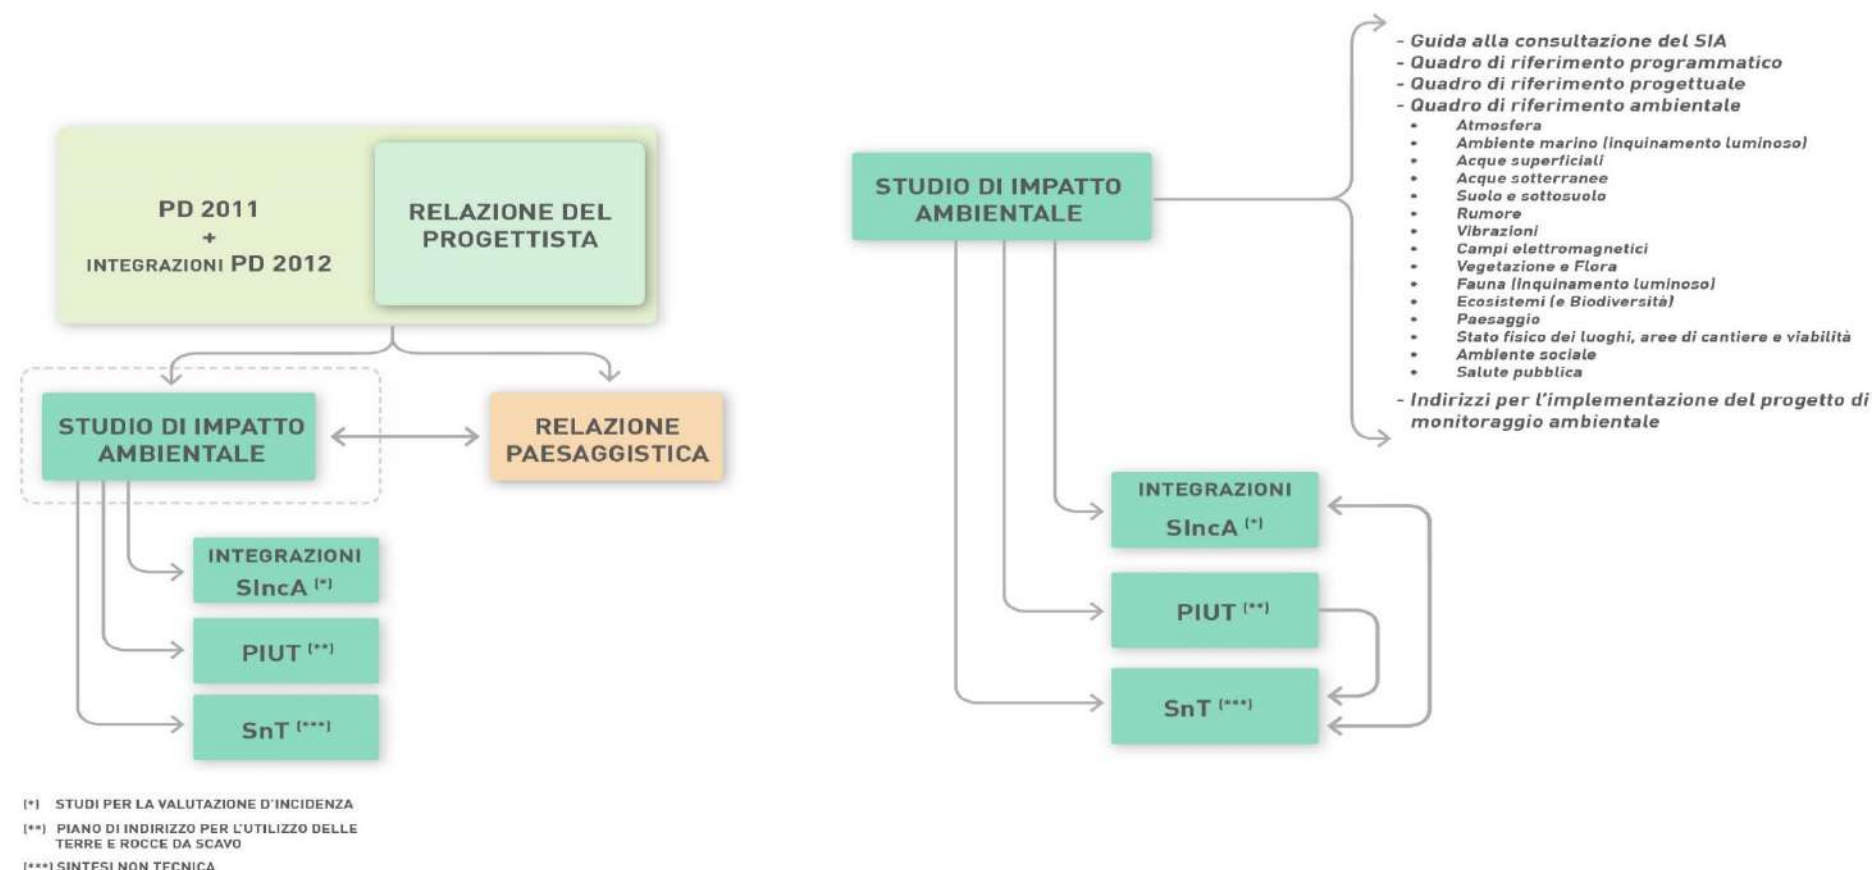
PD 2011
+
INTEGRAZIONI PD 2012

RELAZIONE DEL PROGETTISTA

STUDIO DI IMPATTO AMBIENTALE

RELAZIONE PAESAGGISTICA

INTEGRAZIONI SIncA (*)

PIUT (**)

SnT (***)

(*) STUDI PER LA VALUTAZIONE D'INCIDENZA
(**) PIANO DI INDIRIZZO PER L'UTILIZZO DELLE TERRE E ROCCE DA SCAVO
(***) SINTESI NON TECNICA

STUDIO DI IMPATTO AMBIENTALE

- Guida alla consultazione del SIA
- Quadro di riferimento programmatico
- Quadro di riferimento progettuale
- Quadro di riferimento ambientale
• Atmosfera
• Ambiente marino (inquinamento luminoso)
• Acque superficiali
• Acque sotterranee
• Suolo e sottosuolo
• Rumore
• Vibrazioni
• Campi elettromagnetici
• Vegetazione e Flora
• Fauna (inquinamento luminoso)
• Ecosistemi (e Biodiversità)
• Paesaggio
• Stato fisico dei luoghi, aree di cantiere e viabilità
• Ambiente sociale
• Salute pubblica
- Indirizzi per l'implementazione del progetto di monitoraggio ambientale

INTEGRAZIONI SIncA (*)

PIUT (**)

SnT (***)